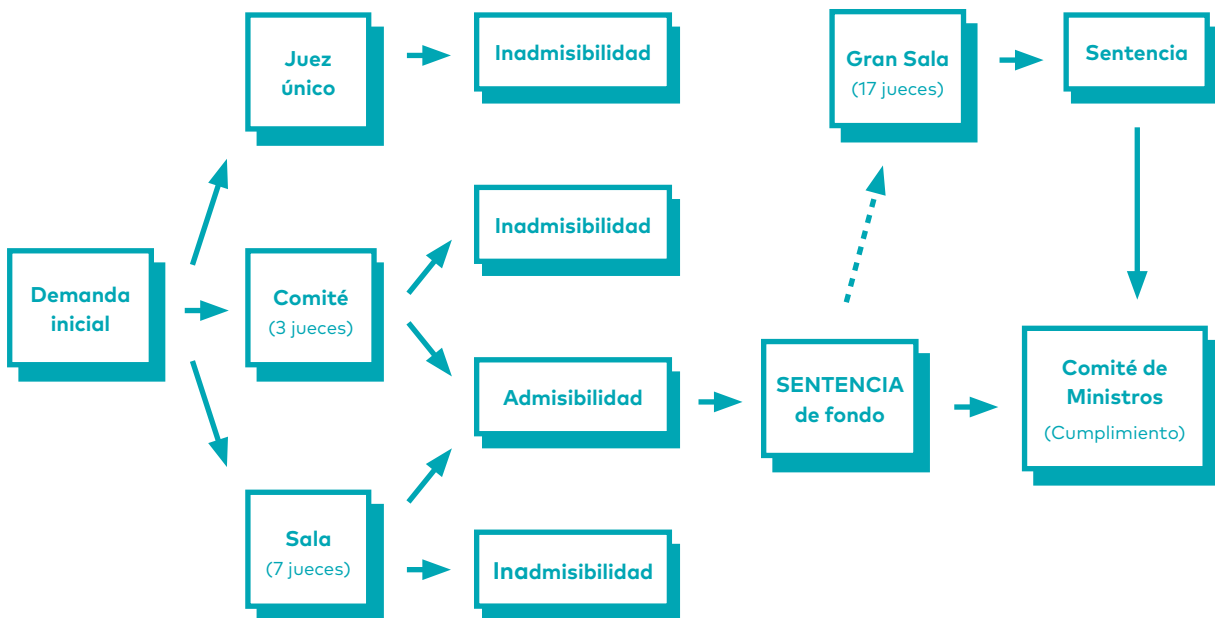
Demanda inicial

Juez único

Inadmisibilidad

Comité
(3 jueces)

Inadmisibilidad

Admisibilidad

Sala
(7 jueces)

Inadmisibilidad

SENTENCIA de fondo

Gran Sala
(17 jueces)

Sentencia

Comité de Ministros
(Cumplimiento)